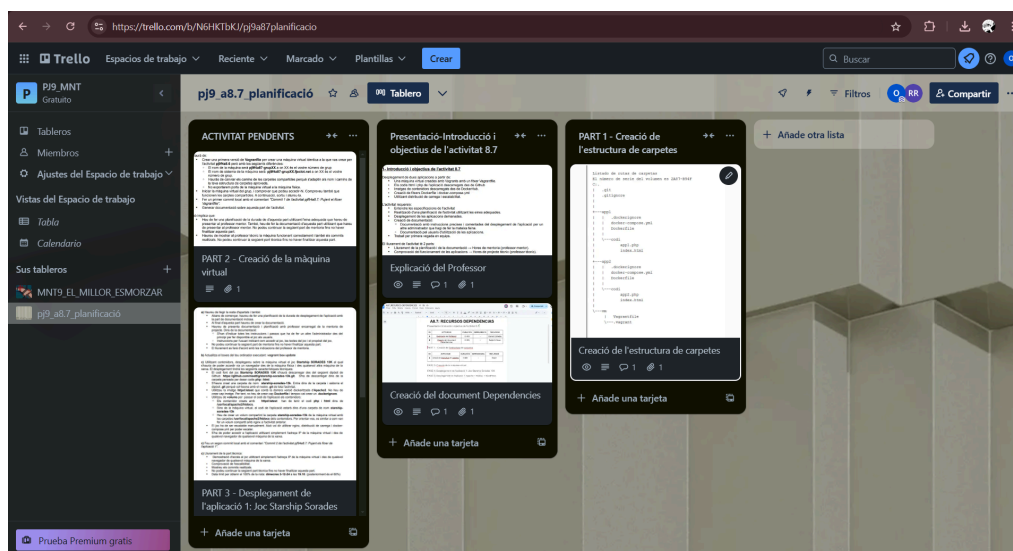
https://trello.com/b/N6HKTbKJ/pj9a87planificacio

Trello Espacios de trabajo Reciente Marcado Plantillas Crear

Buscar

PJ9_MNT
Gratuito

Tableros
Miembros
Ajustes del Espacio de trabajo

Vistas del Espacio de trabajo
Tabla
Calendario

Sus tableros
MNT9_EL_MILLOR_ESMORZAR
pj9_a8.7_planificació

Prueba Premium gratis

pj9_a8.7_planificació Tablero Filtros Compartir

ACTIVITAT PENDENTS

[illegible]

PART 2 - Creació de la màquina virtual

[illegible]

PART 3 - Desplegament de l'aplicació 1: Joc Starship Sorades

+ Añade una tarjeta

Presentació-Introducció i objectius de l'activitat 8.7

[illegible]

Explicació del Professor

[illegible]

Creació del document Dependencies

+ Añade una tarjeta

PART 1 - Creació de l'estructura de carpetes

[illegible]

Creació de l'estructura de carpetes

+ Añade una tarjeta

+ Añade otra lista